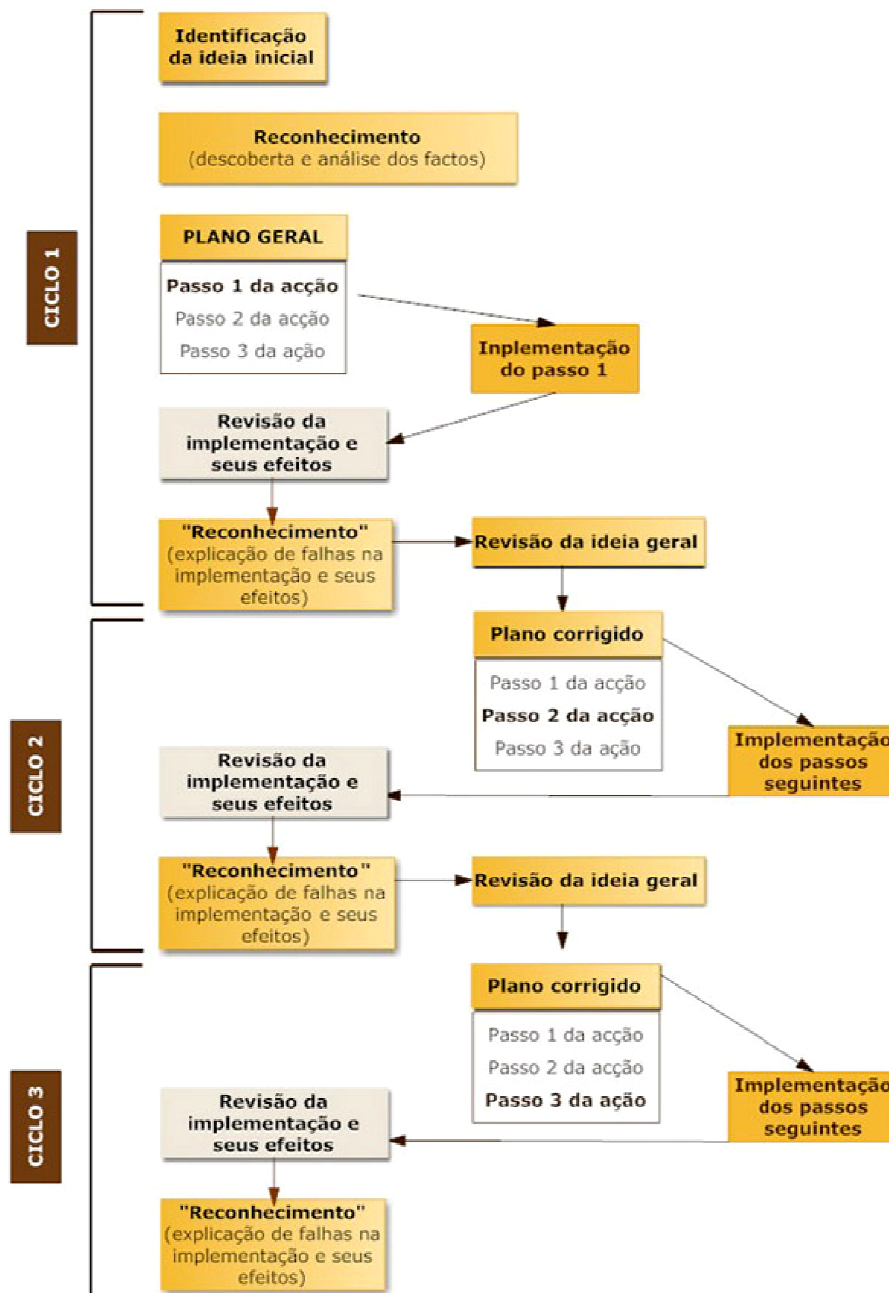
CICLO 1

Identificação da ideia inicial

Reconhecimento
(descoberta e análise dos factos)

PLANO GERAL

Passo 1 da acção
Passo 2 da acção
Passo 3 da ação

Inplementação do passo 1

Revisão da implementação e seus efeitos

"Reconhecimento"
(explicação de falhas na implementação e seus efeitos)

Revisão da ideia geral

CICLO 2

Plano corrigido

Passo 1 da acção
Passo 2 da acção
Passo 3 da ação

Implementação dos passos seguintes

Revisão da implementação e seus efeitos

"Reconhecimento"
(explicação de falhas na implementação e seus efeitos)

Revisão da ideia geral

CICLO 3

Plano corrigido

Passo 1 da acção
Passo 2 da acção
Passo 3 da ação

Implementação dos passos seguintes

Revisão da implementação e seus efeitos

"Reconhecimento"
(explicação de falhas na implementação e seus efeitos)